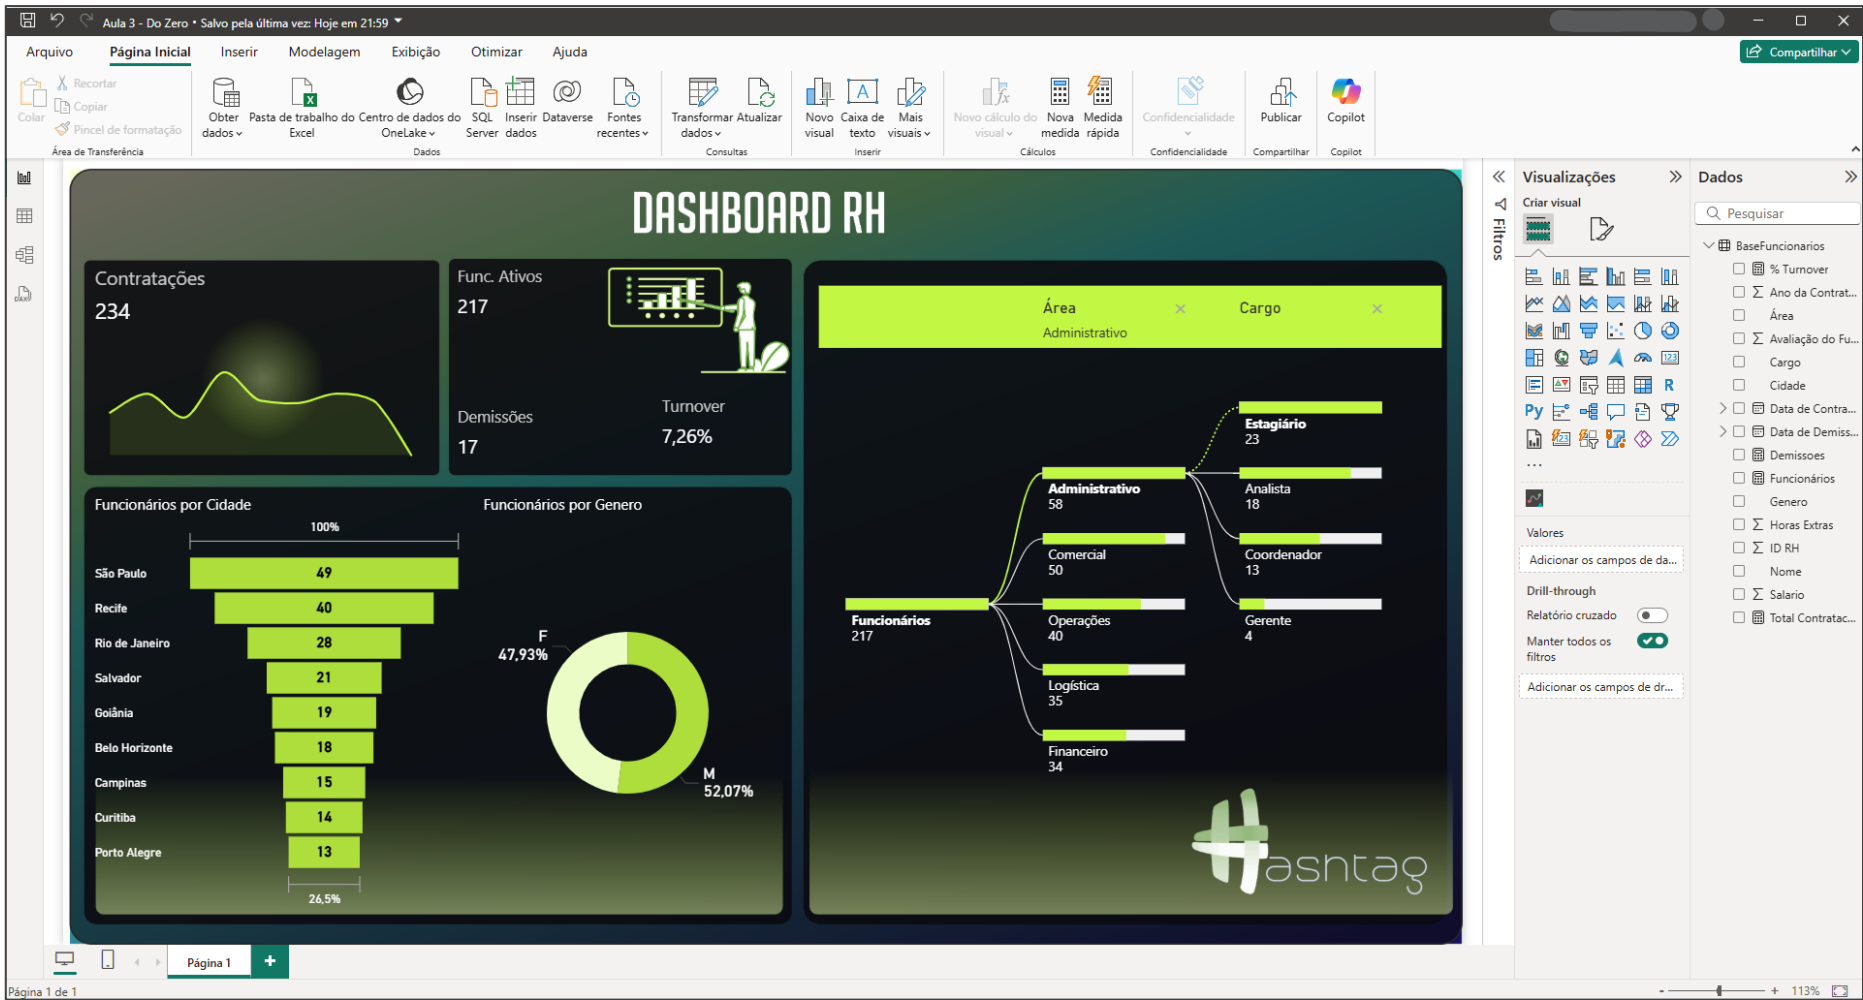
Aula 3 - Do Zero • Salvo pela última vez: Hoje em 21:59

Arquivo Página Inicial Inserir Modelagem Exibição Otimizar Ajuda

Compartilhar

Colar Recortar Copiar Pincel de formatação Área de Transferência

Obter dados Pasta de trabalho do Excel Centro de dados do OneLake SQL Server Inserir dados Dataverse Fontes recentes Dados

Transformar dados Atualizar Consultas

Novo visual Caixa de texto Mais visuais Inserir

Novo cálculo do visual Nova medida Medida rápida Cálculos

Confidencialidade Confidencialidade

Publicar Compartilhar

Copilot Copilot

DASHBOARD RH

Contratações
234

Func. Ativos
217

Demissões
17

Turnover
7,26%

Funcionários por Cidade

100%

| | |
|---|---|
| São Paulo | 49 |
| Recife | 40 |
| Rio de Janeiro | 28 |
| Salvador | 21 |
| Goiânia | 19 |
| Belo Horizonte | 18 |
| Campinas | 15 |
| Curitiba | 14 |
| Porto Alegre | 13 |

26,5%

Funcionários por Genero

F
47,93%

M
52,07%

Área
Administrativo

Cargo

Funcionários
217

Administrativo
58

Comercial
50

Operações
40

Logística
35

Financeiro
34

Estagiário
23

Analista
18

Coordenador
13

Gerente
4

asntag

Filtros

Visualizações

Criar visual

Valores

Adicionar os campos de da...

Drill-through

Relatório cruzado

Manter todos os filtros

Adicionar os campos de dr...

Dados

Pesquisar

BaseFuncionarios
% Turnover
Ano da Contrat...
Área
Avaliação do Fu...
Cargo
Cidade
Data de Contra...
Data de Demiss...
Demissoes
Funcionários
Genero
Horas Extras
ID RH
Nome
Salario
Total Contratac...

Página 1

Página 1 de 1

113%